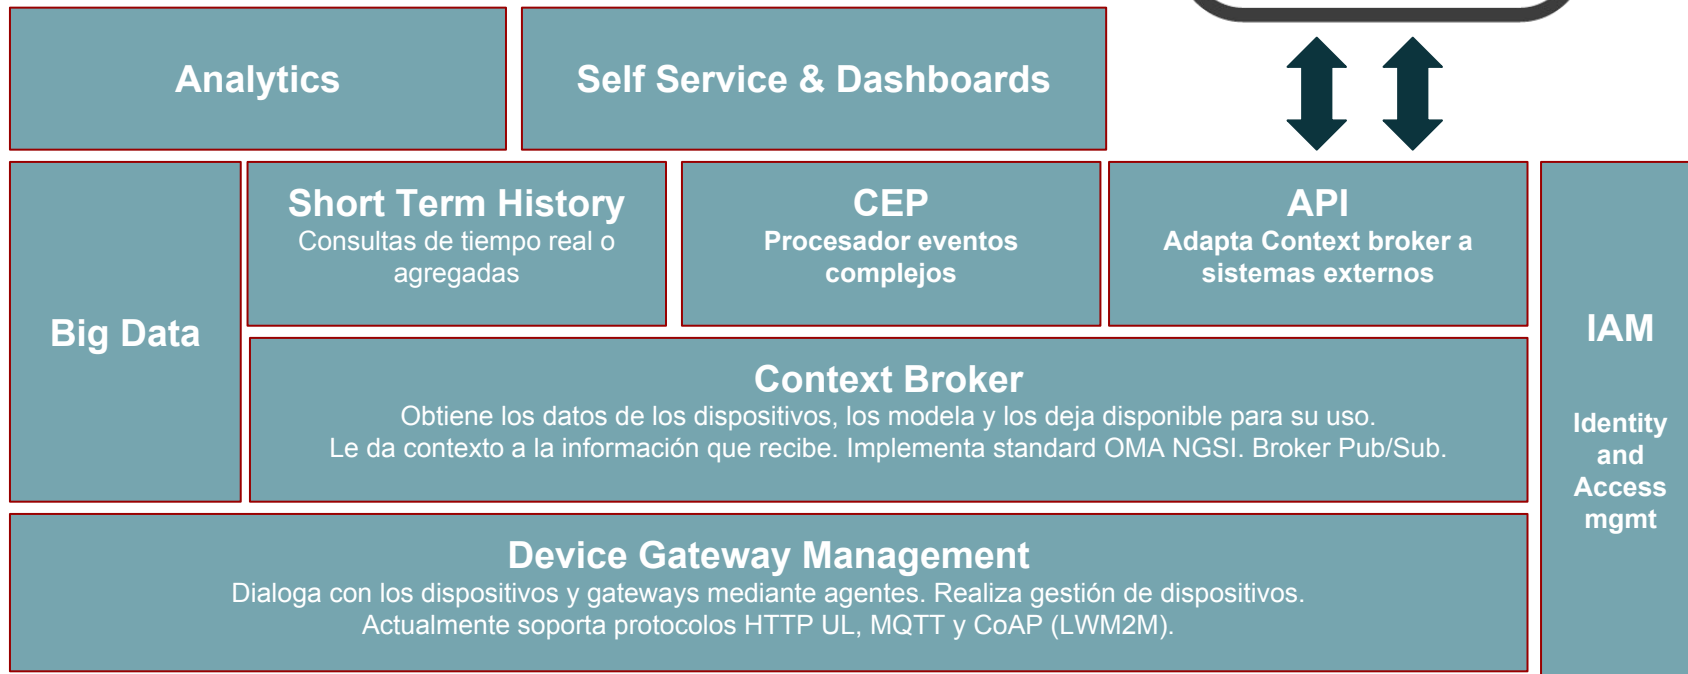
Analytics

Self Service & Dashboards

Big Data

Short Term History
Consultas de tiempo real o agregadas

CEP
Procesador eventos complejos

API
Adapta Context broker a sistemas externos

IAM

Identity and Access mgmt

Context Broker
Obtiene los datos de los dispositivos, los modela y los deja disponible para su uso.
Le da contexto a la información que recibe. Implementa standard OMA NGSI. Broker Pub/Sub.

Device Gateway Management
Dialoga con los dispositivos y gateways mediante agentes. Realiza gestión de dispositivos.
Actualmente soporta protocolos HTTP UL, MQTT y CoAP (LWM2M).